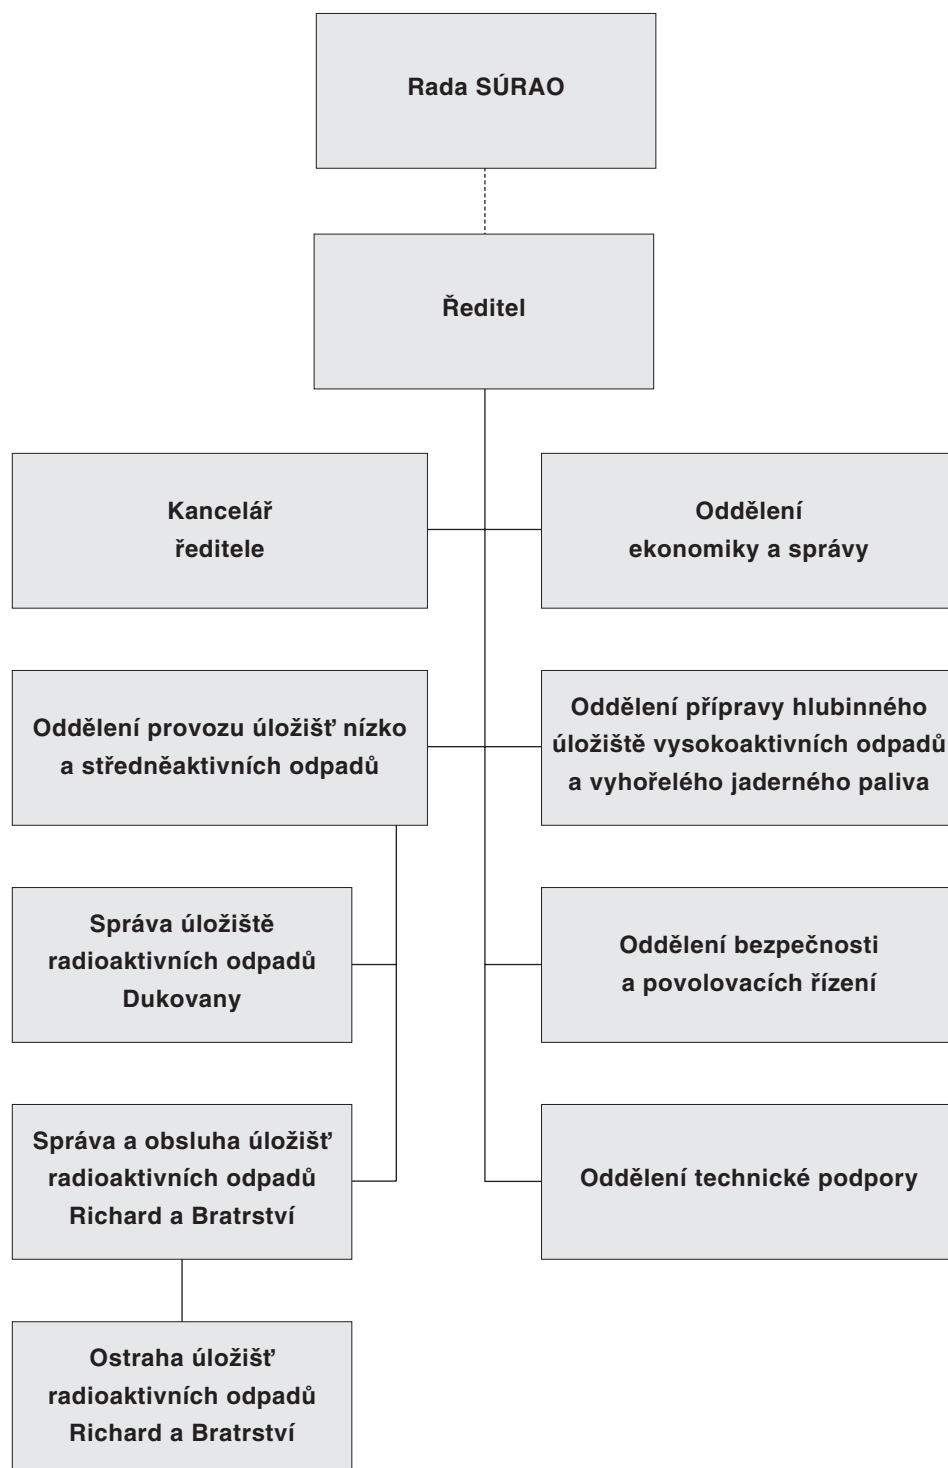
Rada SÚRAO

Ředitel

Kancelář ředitele

Oddělení ekonomiky a správy

Oddělení provozu úložišť nízko a středněaktivních odpadů

Oddělení přípravy hlubinného úložiště vysokoaktivních odpadů a vyhořelého jaderného paliva

Správa úložiště radioaktivních odpadů Dukovany

Oddělení bezpečnosti a povolovacích řízení

Správa a obsluha úložišť radioaktivních odpadů Richard a Bratrství

Oddělení technické podpory

Ostraha úložišť radioaktivních odpadů Richard a Bratrství